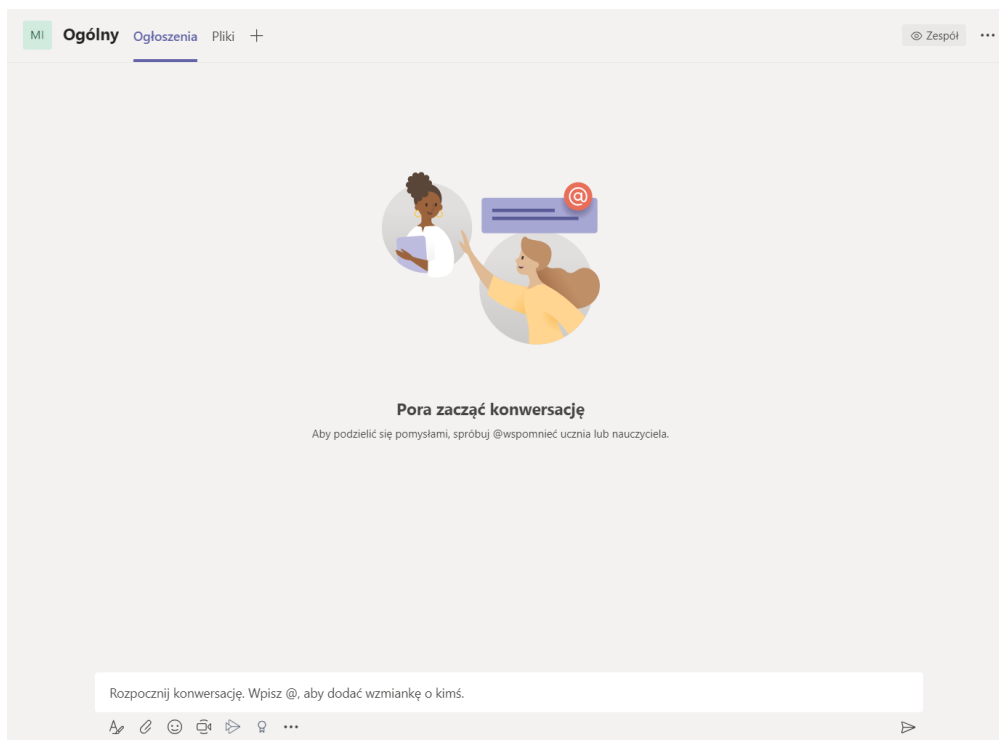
MI Ogólny Ogłoszenia Pliki +

Zespół ...

@

Pora zacząć konwersację

Aby podzielić się pomysłami, spróbuj @wspomnieć ucznia lub nauczyciela.

Rozpocznij konwersację. Wpisz @, aby dodać wzmiankę o kimś.

...